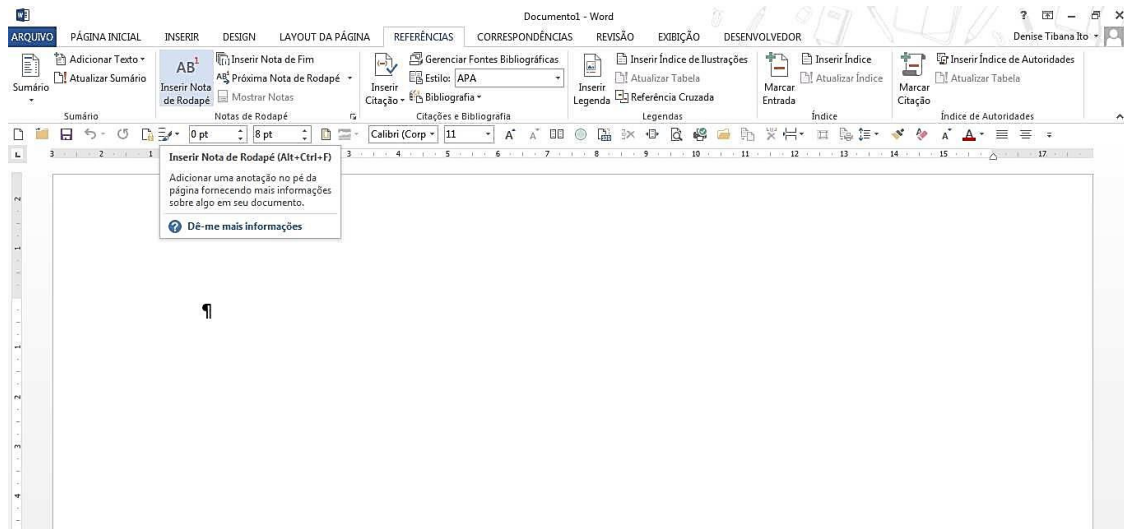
Documento1 - Word

? – ✕

ARQUIVO PÁGINA INICIAL INSERIR DESIGN LAYOUT DA PÁGINA REFERÊNCIAS CORRESPONDÊNCIAS REVISÃO EXIBIÇÃO DESENVOLVEDOR Denise Tibana Ito

Sumário Adicionar Texto Atualizar Sumário
Sumário

$AB^1$ Inserir Nota de Rodapé Inserir Nota de Fim Próxima Nota de Rodapé Mostrar Notas
Notas de Rodapé

Inserir Citação Gerenciar Fontes Bibliográficas Estilo: APA Bibliografia
Citações e Bibliografia

Inserir Legenda Inserir Índice de Ilustrações Atualizar Tabela Referência Cruzada
Legendas

Marcar Entrada Inserir Índice Atualizar Índice
Índice

Marcar Citação Inserir Índice de Autoridades Atualizar Tabela
Índice de Autoridades

0 pt 8 pt Calibri (Corp 11

Inserir Nota de Rodapé (Alt+Ctrl+F)

Adicionar uma anotação no pé da página fornecendo mais informações sobre algo em seu documento.

Dê-me mais informações

¶